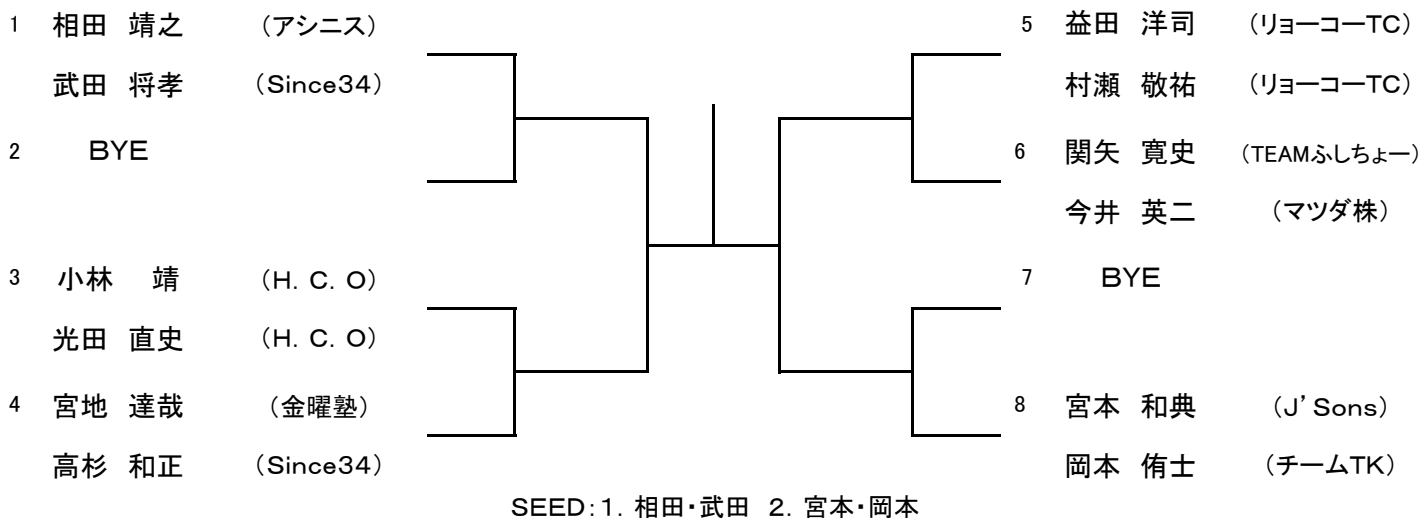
1 相田 靖之 （アシニス）
武田 将孝 （Since34）
2 BYE

3 小林 靖 （H. C. O）
光田 直史 （H. C. O）
4 宮地 達哉 （金曜塾）
高杉 和正 （Since34）

5 益田 洋司 （リョーコーTC）
村瀬 敬祐 （リョーコーTC）
6 関矢 寛史 （TEAMふしちょー）
今井 英二 （マツダ株）
7 BYE

8 宮本 和典 （J’Sons）
岡本 侑士 （チームTK）

SEED：1. 相田・武田 2. 宮本・岡本